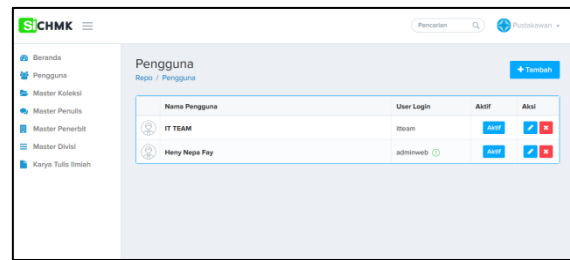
SICHMK

Pencarian

Pustakawan

Beranda
Pengguna
Master Koleksi
Master Penulis
Master Penerbit
Master Divisi
Karya Tulis Ilmiah

Pengguna

Repo / Pengguna

+ Tambah

| | Nama Pengguna | User Login | Aktif | Aksi |
|---|---|---|---|---|
| | IT TEAM | itteam | Aktif | |
| | Heny Nepa Fay | adminweb | Aktif | |